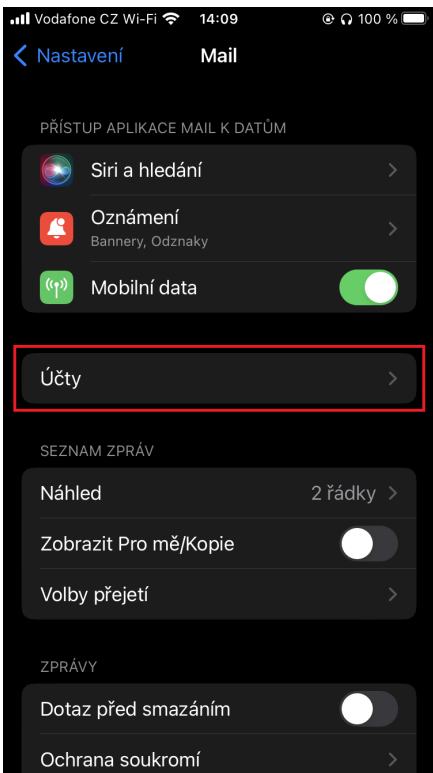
Vodafone CZ Wi-Fi 14:09 100 %

Nastavení Mail

PŘÍSTUP APLIKACE MAIL K DATŮM

Siri a hledání

Oznámení
Bannery, Odznaky

Mobilní data

Účty

SEZNAM ZPRÁV

Náhled 2 řádky

Zobrazit Pro mě/Kopie

Volby přejetí

ZPRÁVY

Dotaz před smazáním

Ochrana soukromí